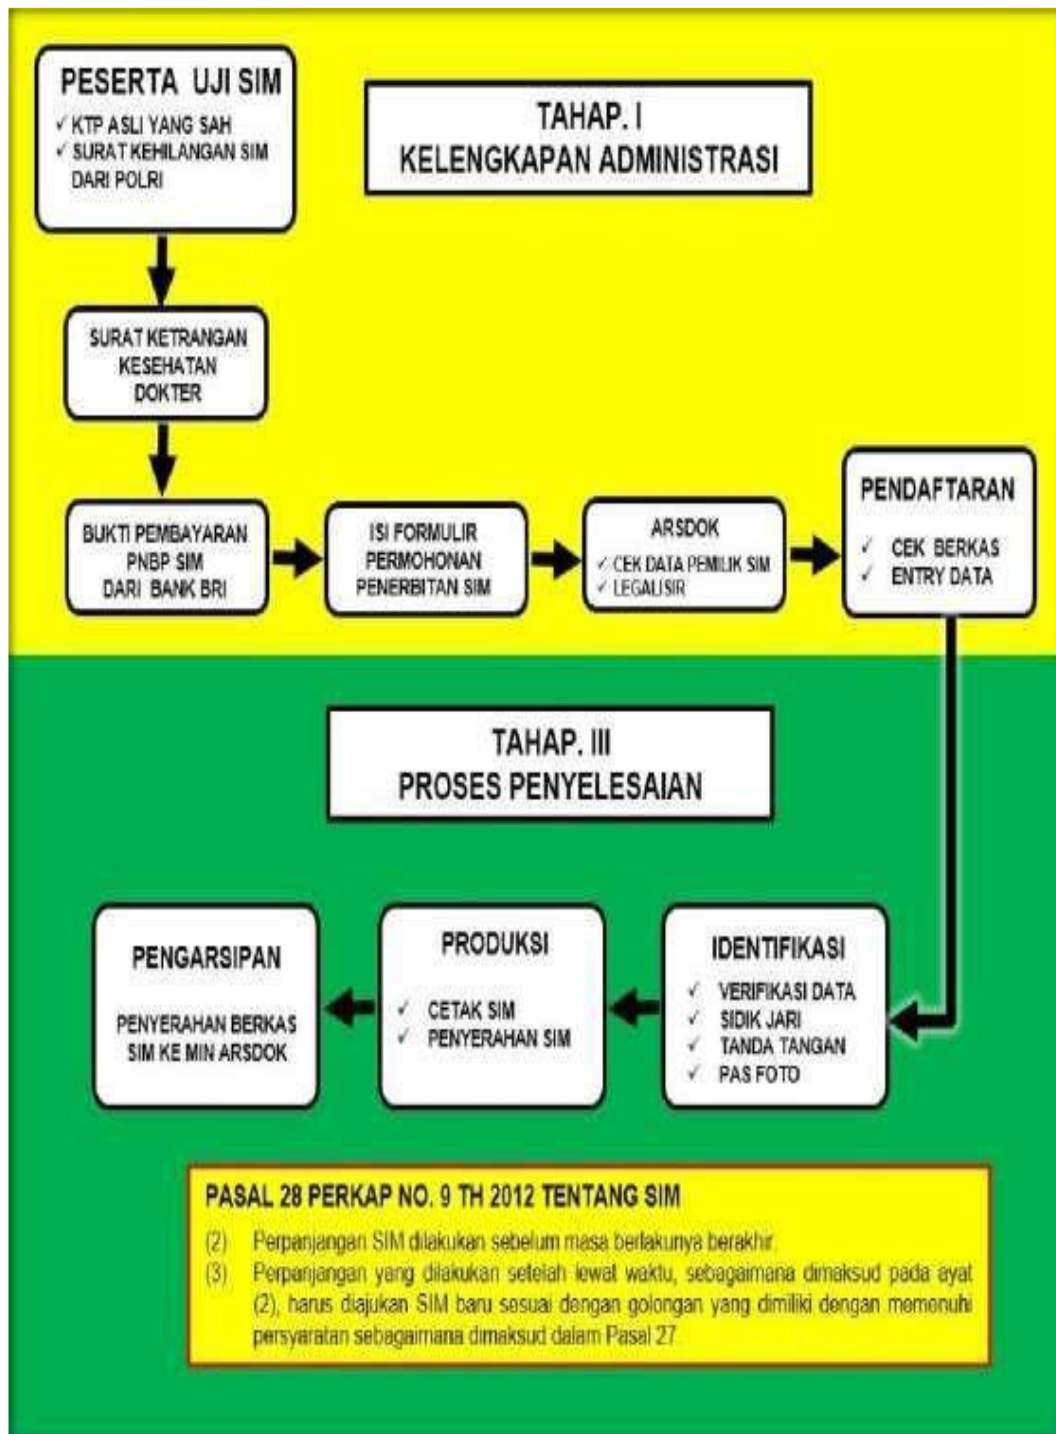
PESERTA UJI SIM
✓ KTP ASLI YANG SAH
✓ SURAT KEHILANGAN SIM DARI POLRI

TAHAP. I
KELENGKAPAN ADMINISTRASI

SURAT KETRANGAN KESEHATAN DOKTER

BUKTI PEMBAYARAN PNBP SIM DARI BANK BRI

ISI FORMULIR PERMOHONAN PENERBITAN SIM

ARSDOK
✓ CEK DATA PEMILIK SIM
✓ LEGALISIR

PENDAFTARAN
✓ CEK BERKAS
✓ ENTRY DATA

TAHAP. III
PROSES PENYELESAIAN

IDENTIFIKASI
✓ VERIFIKASI DATA
✓ SIDIK JARI
✓ TANDA TANGAN
✓ PAS FOTO

PRODUKSI
✓ CETAK SIM
✓ PENYERAHAN SIM

PENGARSIPAN
PENYERAHAN BERKAS SIM KE MIN ARSDOK

PASAL 28 PERKAP NO. 9 TH 2012 TENTANG SIM
(2) Perpanjangan SIM dilakukan sebelum masa berlakunya berakhir.
(3) Perpanjangan yang dilakukan setelah lewat waktu, sebagaimana dimaksud pada ayat (2), harus diajukan SIM baru sesuai dengan golongan yang dimiliki dengan memenuhi persyaratan sebagaimana dimaksud dalam Pasal 27.